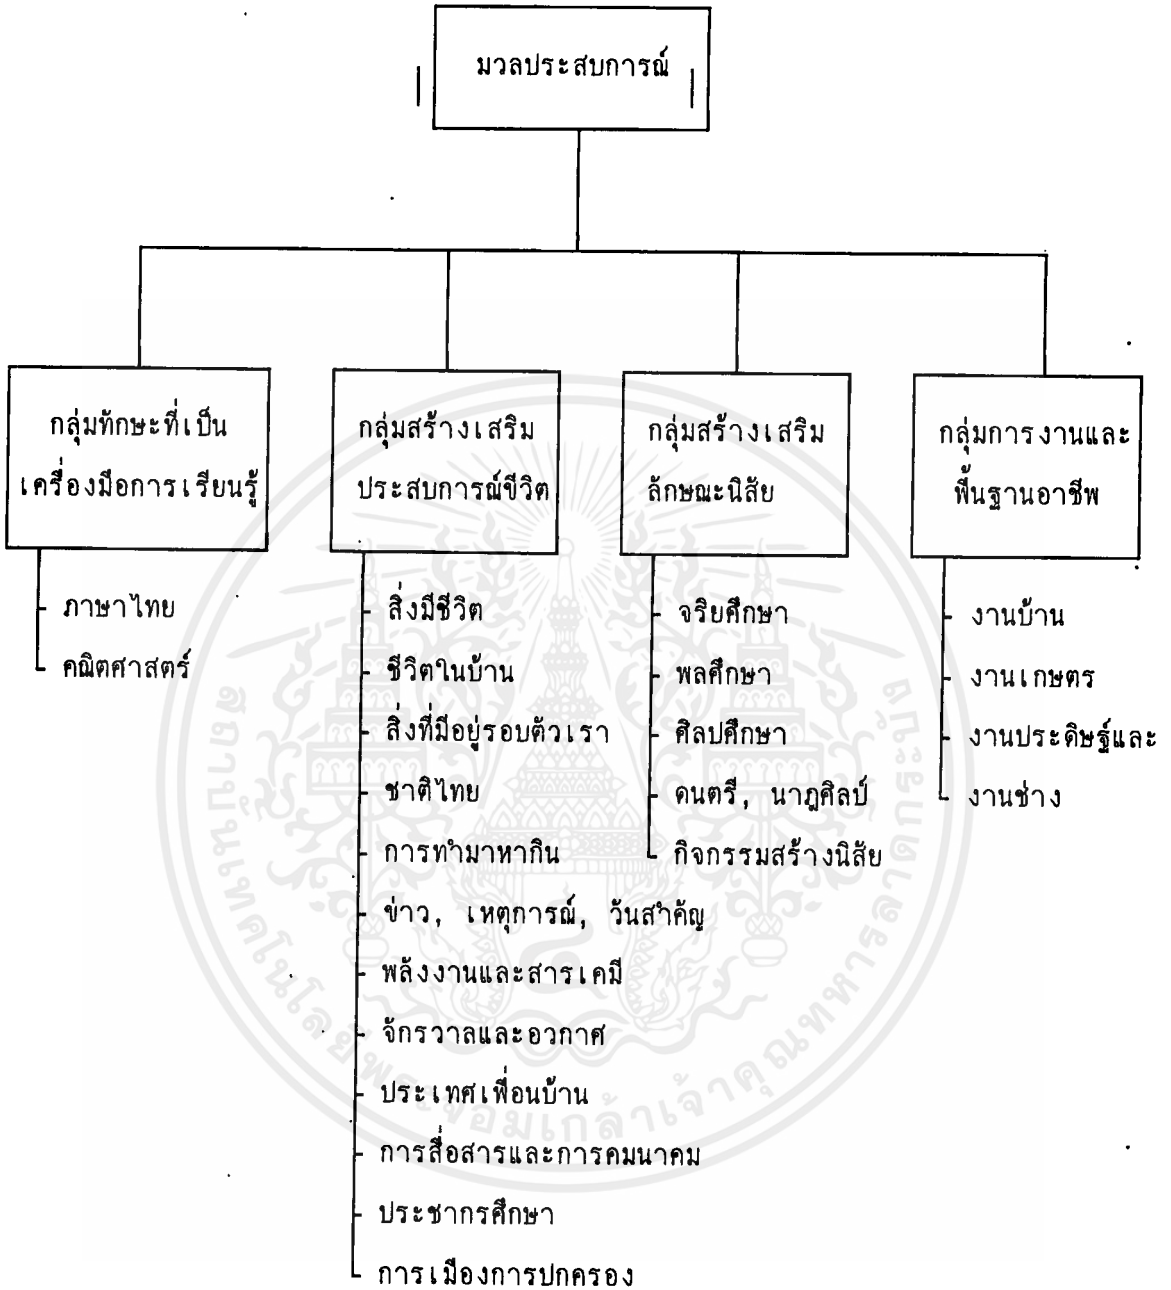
มวลประสบการณ์

กลุ่มทักษะที่เป็นเครื่องมือการเรียนรู้

ภาษาไทย
คณิตศาสตร์

กลุ่มสร้างเสริมประสบการณ์ชีวิต

สิ่งมีชีวิต
ชีวิตในบ้าน
สิ่งที่มีอยู่รอบตัวเรา
ชาติไทย
การทำมาหากิน
ข่าว, เหตุการณ์, วันสำคัญ
พลังงานและสารเคมี
จักรวาลและอวกาศ
ประเทศเพื่อนบ้าน
การสื่อสารและการคมนาคม
ประชากรศึกษา
การเมืองการปกครอง

กลุ่มสร้างเสริมลักษณะนิสัย

จริยศึกษา
พลศึกษา
ศิลปศึกษา
ดนตรี, นาฏศิลป์
กิจกรรมสร้างนิสัย

กลุ่มการงานและพื้นฐานอาชีพ

งานบ้าน
งานเกษตร
งานประดิษฐ์และ
งานช่าง

สถาบันเทคโนโลยีพระจอมเกล้าเจ้าคุณทหารลาดกระบัง